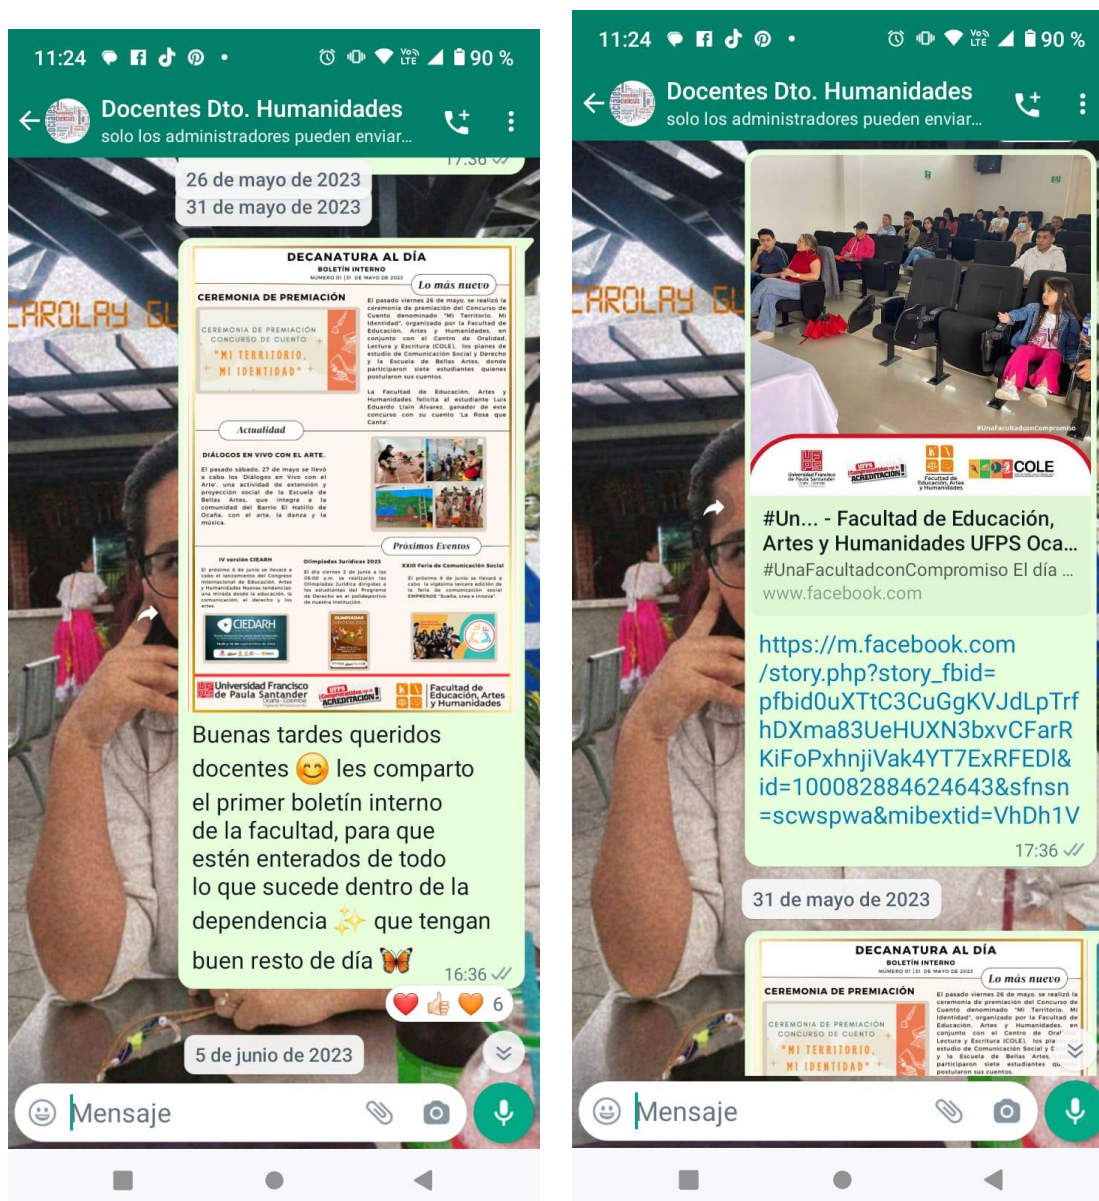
11:24 • 90 %

Docentes Dto. Humanidades
solo los administradores pueden enviar...

17:36

26 de mayo de 2023
31 de mayo de 2023

DECANATURA AL DÍA
BOLETÍN INTERNO
NÚMERO 01 | 31 DE MAYO DE 2023

Lo más nuevo

CEREMONIA DE PREMIACIÓN

CEREMONIA DE PREMIACIÓN CONCURSO DE CUENTO "MI TERRITORIO, MI IDENTIDAD"

El pasado viernes 26 de mayo, se realizó la ceremonia de premiación del Concurso de Cuento denominado "Mi Territorio, Mi Identidad", organizado por la Facultad de Educación, Artes y Humanidades, en conjunto con el Centro de Oralidad, Lectura y Escritura (COLE), los planes de estudio de Comunicación Social y Derecho y la Escuela de Bellas Artes, donde participaron siete estudiantes quienes postularon sus cuentos.

La Facultad de Educación, Artes y Humanidades felicita al estudiante Luis Eduardo Llain Álvarez, ganador de este concurso con su cuento 'La Rosa que Canta'.

Actualidad

DIÁLOGOS EN VIVO CON EL ARTE.

El pasado sábado, 27 de mayo se llevó a cabo los 'Diálogos en Vivo con el Arte', una actividad de extensión y proyección social de la Escuela de Bellas Artes, que integra a la comunidad del Barrio El Hatillo de Ocaña, con el arte, la danza y la música.

Próximos Eventos

IV versión CIEARH
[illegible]

Olimpiadas Jurídicas 2023
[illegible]

XXIII Feria de Comunicación Social
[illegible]

CIEDARH

Universidad Francisco de Paula Santander
ACREDITACIÓN
Facultad de Educación, Artes y Humanidades

Buenas tardes queridos docentes 😊 les comparto el primer boletín interno de la facultad, para que estén enterados de todo lo que sucede dentro de la dependencia ✨ que tengan buen resto de día 🦋
16:36

❤️ 👍 🧡 6

5 de junio de 2023

Mensaje

11:24 • 90 %

Docentes Dto. Humanidades
solo los administradores pueden enviar...

#UnaFacultadconCompromiso

COLE

#Un... - Facultad de Educación, Artes y Humanidades UFPS Oca...
#UnaFacultadconCompromiso El día ...
www.facebook.com

https://m.facebook.com/story.php?story_fbid=pfbid0uXTtC3CuGgKVJdLpTrfhDXma83UeHUXN3bxvCFarRKiFoPxhnjiVak4YT7ExRFEDl&id=100082884624643&sfnsn=scwspwa&mibextid=VhDh1V
17:36

31 de mayo de 2023

DECANATURA AL DÍA
BOLETÍN INTERNO
NÚMERO 01 | 31 DE MAYO DE 2023

Lo más nuevo

CEREMONIA DE PREMIACIÓN

CEREMONIA DE PREMIACIÓN CONCURSO DE CUENTO "MI TERRITORIO, MI IDENTIDAD"

El pasado viernes 26 de mayo, se realizó la ceremonia de premiación del Concurso de Cuento denominado "Mi Territorio, Mi Identidad", organizado por la Facultad de Educación, Artes y Humanidades, en conjunto con el Centro de Ora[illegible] Lectura y Escritura (COLE), los pla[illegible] estudio de Comunicación Social y D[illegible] y la Escuela de Bellas Artes, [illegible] participaron siete estudiantes qu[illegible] postularon sus cuentos.

Mensaje